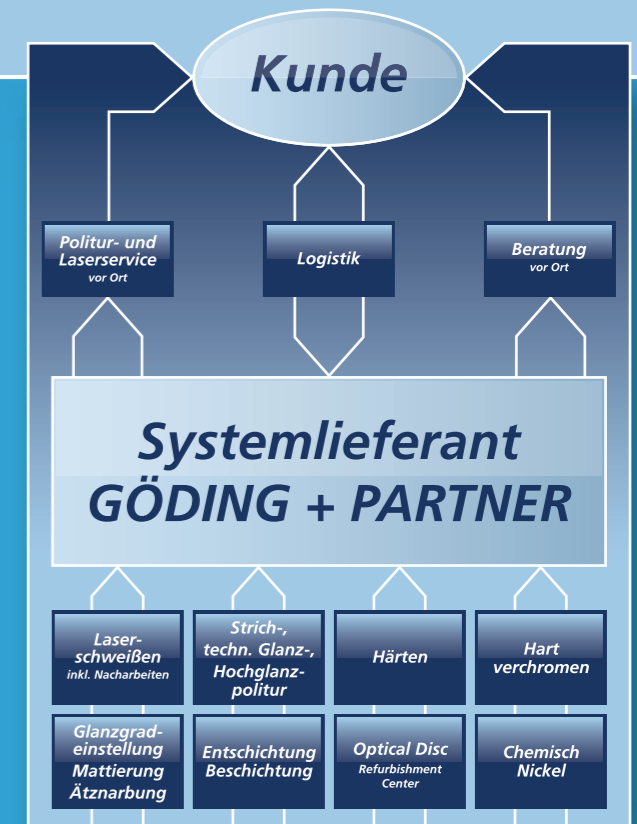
Kunde

Politur- und Laserservice
vor Ort

Logistik

Beratung
vor Ort

Systemlieferant
GÖDING + PARTNER

Laserschweißen
inkl. Nacharbeiten

Strich-, techn. Glanz-, Hochglanzpolitur

Härten

Hart verchromen

Glanzgradeinstellung
Mattierung
Ätznarbung

Entschichtung
Beschichtung

Optical Disc
Refurbishment Center

Chemisch Nickel